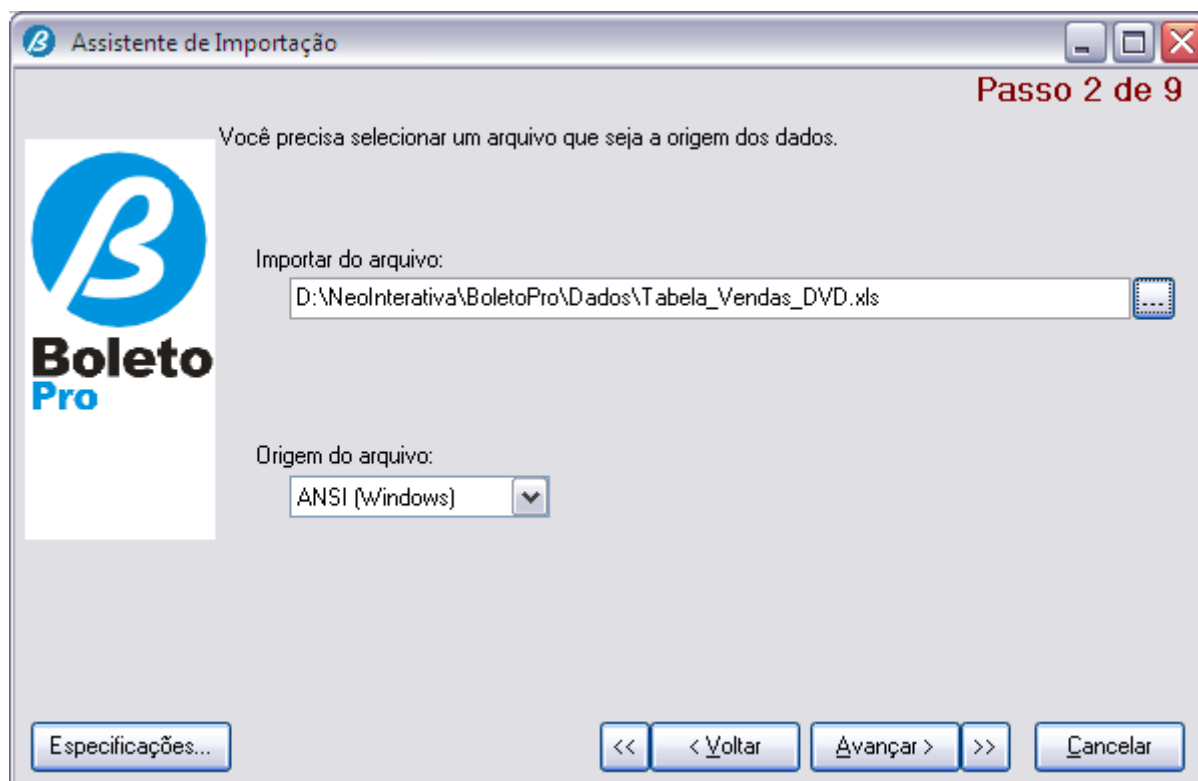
Assistente de Importação

Passo 2 de 9

Você precisa selecionar um arquivo que seja a origem dos dados.

Boleto Pro

Importar do arquivo:

D:\NeoInterativa\BoletoPro\Dados\Tabela_Vendas_DVD.xls

...

Origem do arquivo:

ANSI (Windows)

Especificações...

<<

< Voltar

Avançar >

>>

Cancelar